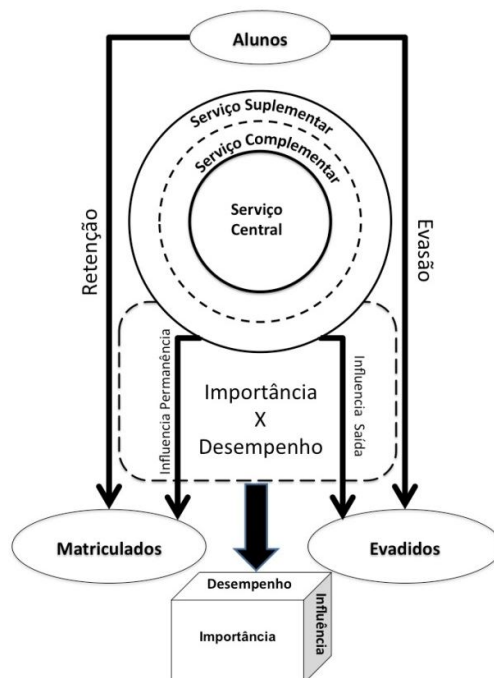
Alunos

Serviço Suplementar

Serviço Complementar

Serviço Central

Retenção

Evasão

Influencia Permanência

Importância
X
Desempenho

Influencia Saída

Matriculados

Evadidos

Desempenho

Influência

Importância